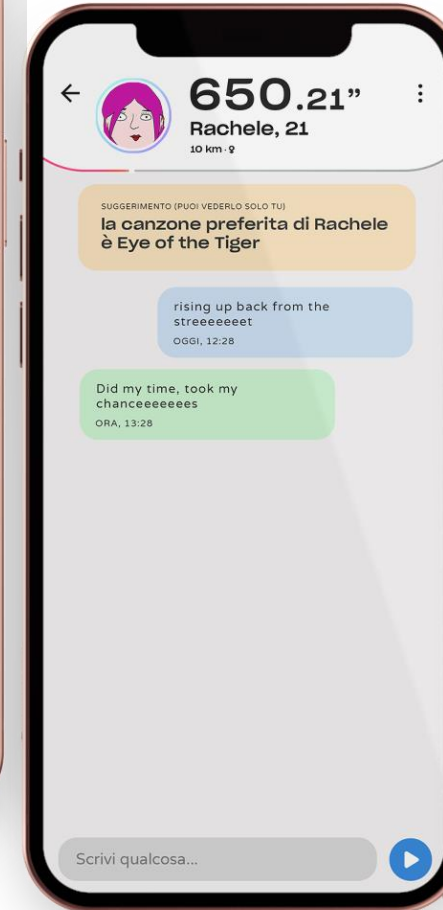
650.21"
Rachele, 21
10 km · ♀

SUGGERIMENTO (PUOI VEDERLO SOLO TU)
la canzone preferita di Rachele è Eye of the Tiger

rising up back from the streeeeeeet
OGGI, 12:28

Did my time, took my chanceeeeeees
ORA, 13:28

Scrivi qualcosa...